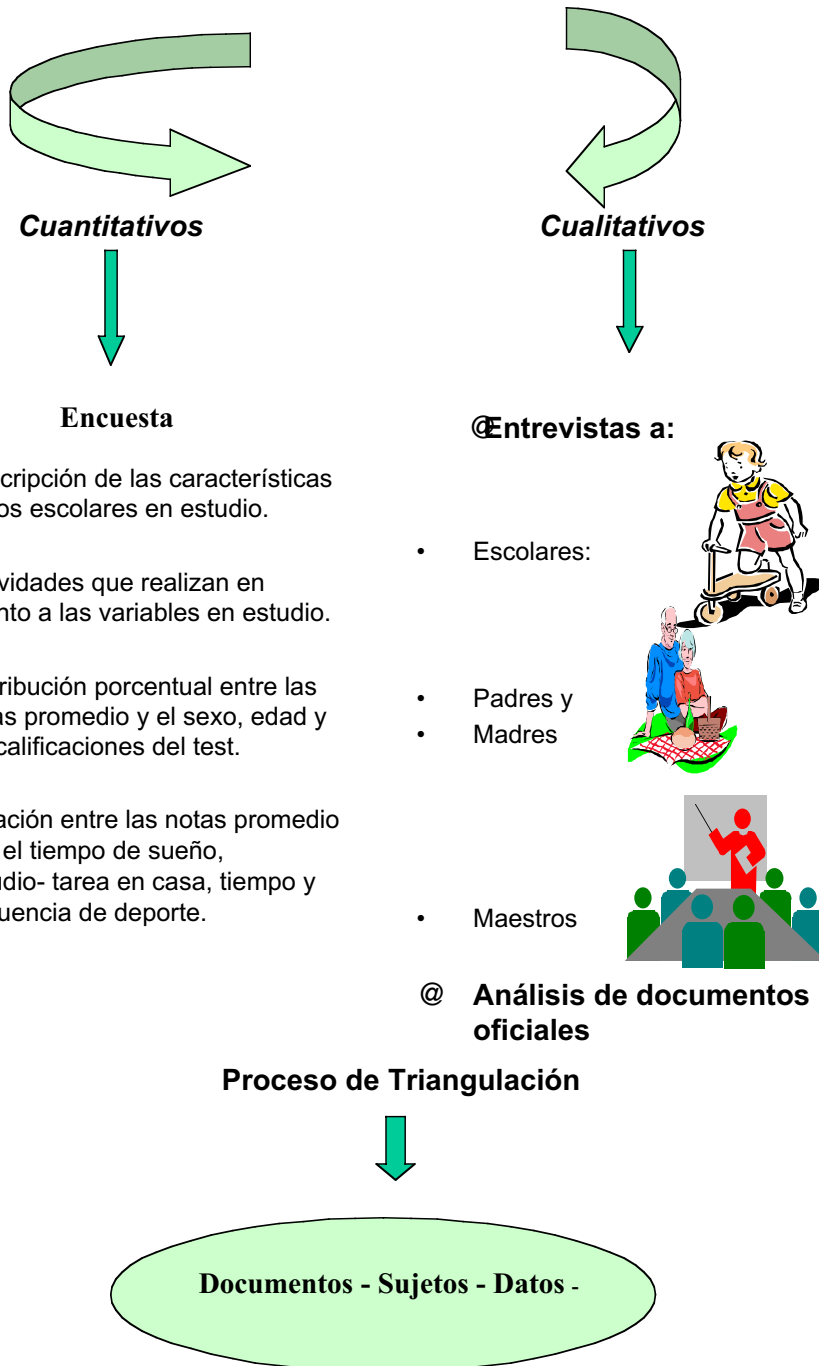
Cuantitativos

Cualitativos

Encuesta

cripción de las características os escolares en estudio.

vidades que realizan en nto a las variables en estudio.

ribución porcentual entre las as promedio y el sexo, edad y calificaciones del test.

ación entre las notas promedio el tiempo de sueño, udio- tarea en casa, tiempo y uencia de deporte.

@Entrevistas a:

• Escolares:

• Padres y
• Madres

• Maestros

@ Análisis de documentos oficiales

Proceso de Triangulación

Documentos - Sujetos - Datos -